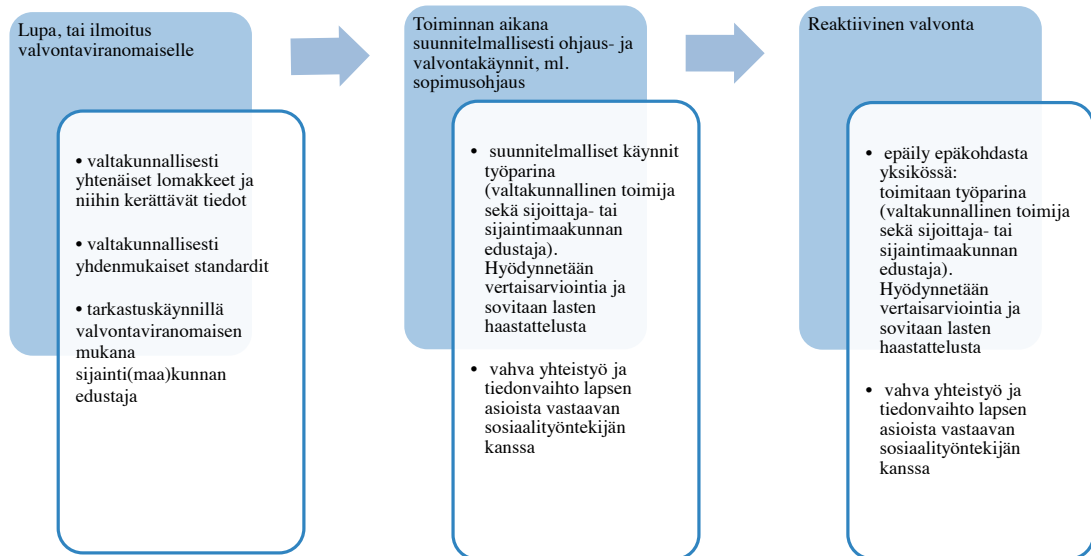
Lupa, tai ilmoitus valvontaviranomaiselle

• valtakunnallisesti yhtenäiset lomakkeet ja niihin kerättävät tiedot

• valtakunnallisesti yhdenmukaiset standardit

• tarkastuskäynnillä valvontaviranomaisen mukana sijainti(maa)kunnan edustaja

Toiminnan aikana suunnitelmallisesti ohjaus- ja valvontakäynnit, ml. sopimusohjaus

• suunnitelmalliset käynnit työparina (valtakunnallinen toimija sekä sijoittaja- tai sijaintimaakunnan edustaja). Hyödynnetään vertaisarviointia ja sovitaan lasten haastattelusta

• vahva yhteistyö ja tiedonvaihto lapsen asioista vastaavan sosiaalityöntekijän kanssa

Reaktiivinen valvonta

• epäily epäkohdasta yksikössä: toimitaan työparina (valtakunnallinen toimija sekä sijoittaja- tai sijaintimaakunnan edustaja). Hyödynnetään vertaisarviointia ja sovitaan lasten haastattelusta

• vahva yhteistyö ja tiedonvaihto lapsen asioista vastaavan sosiaalityöntekijän kanssa